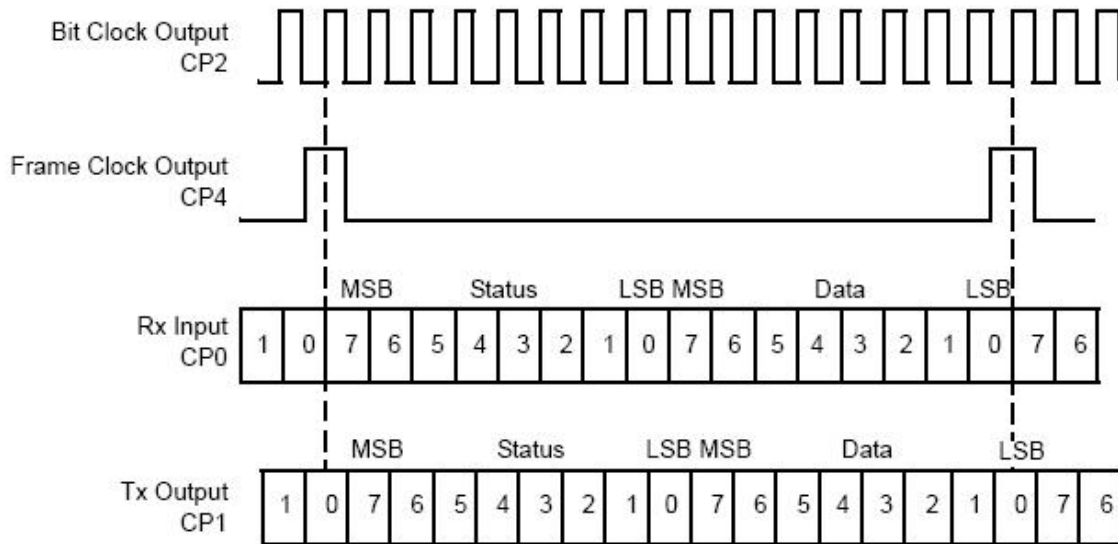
Bit Clock Output
CP2

Frame Clock Output
CP4

MSB Status LSB MSB Data LSB

Rx Input
CP0

| 1 | 0 | 7 | 6 | 5 | 4 | 3 | 2 | 1 | 0 | 7 | 6 | 5 | 4 | 3 | 2 | 1 | 0 | 7 | 6 |
|---|---|---|---|---|---|---|---|---|---|---|---|---|---|---|---|---|---|---|---|

MSB Status LSB MSB Data LSB

Tx Output
CP1

| 1 | 0 | 7 | 6 | 5 | 4 | 3 | 2 | 1 | 0 | 7 | 6 | 5 | 4 | 3 | 2 | 1 | 0 | 7 | 6 |
|---|---|---|---|---|---|---|---|---|---|---|---|---|---|---|---|---|---|---|---|